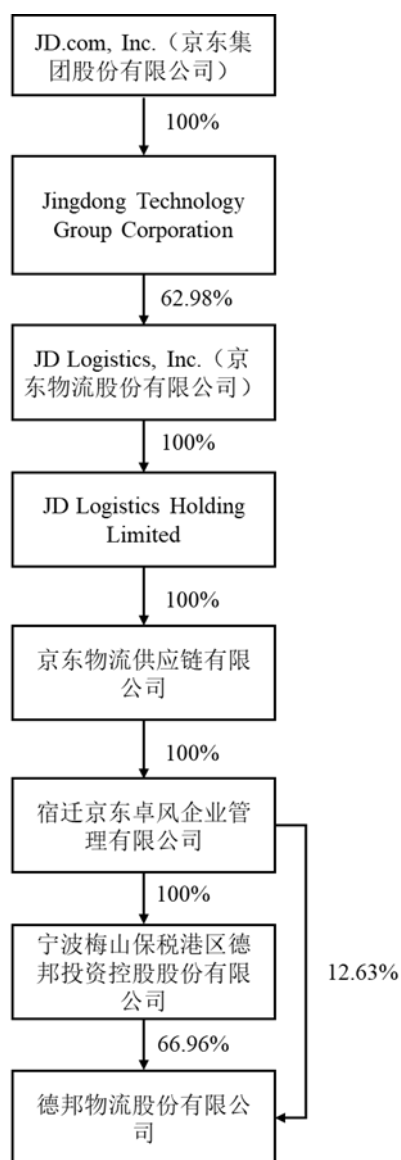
JD.com, Inc.（京东集团股份有限公司）

100%

Jingdong Technology Group Corporation

62.98%

JD Logistics, Inc.（京东物流股份有限公司）

100%

JD Logistics Holding Limited

100%

京东物流供应链有限公司

100%

宿迁京东卓风企业管理有限公司

100%

宁波梅山保税港区德邦投资控股股份有限公司

12.63%

66.96%

德邦物流股份有限公司